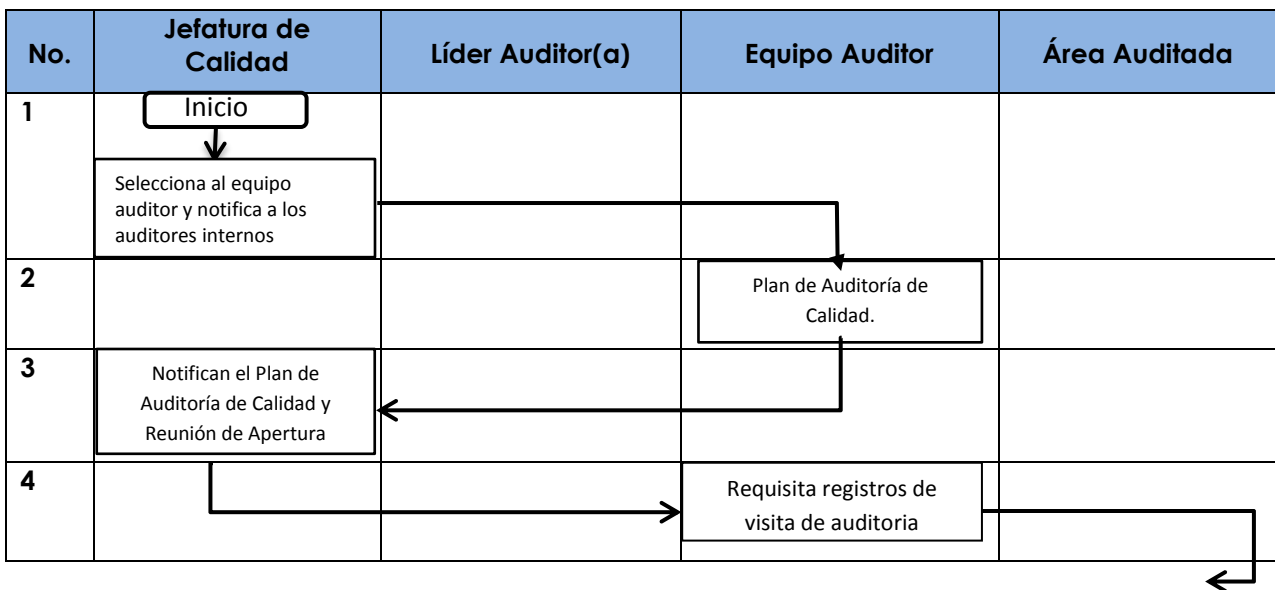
| No. | Jefatura de Calidad | Líder Auditor(a) | Equipo Auditor | Área Auditada |
|---|---|---|---|---|
| 1 | Inicio<br>Selecciona al equipo auditor y notifica a los auditores internos | | | |
| 2 | | | Plan de Auditoría de Calidad. | |
| 3 | Notifican el Plan de Auditoría de Calidad y Reunión de Apertura | | | |
| 4 | | | Requisita registros de visita de auditoria | |